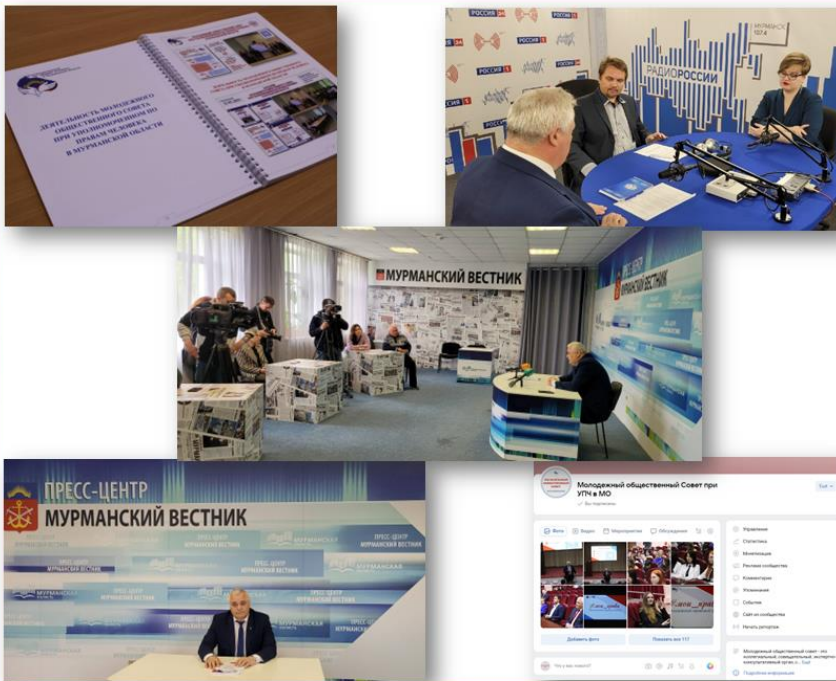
ДЕЯТЕЛЬНОСТЬ МОЛОДЕЖНОГО ОБЩЕСТВЕННОГО СОВЕТА ПРИ УПОЛНОМОЧЕННОМ ПО ПРАВАМ ЧЕЛОВЕКА В МУРМАНСКОЙ ОБЛАСТИ

РОССИЯ 24
РОССИЯ 1
РАДИО РОССИИ
МУРМАНСК 102.4

МУРМАНСКИЙ ВЕСТНИК

ПРЕСС-ЦЕНТР
МУРМАНСКИЙ ВЕСТНИК

Молодежный общественный Совет при УПЧ в МО
Вы подписаны
Фото
Видео
Мероприятия
Обсуждения
Добавить фото
Показать все 117
Управление
Статистика
Монетизация
Реклама сообщества
Комментарии
Упоминания
События
Сайт из сообщества
Начать трансляцию
Молодежный общественный совет - это коллегиальный, совещательный, экспертно-консультативный орган, с... Ещё
Подробная информация
Что у вас нового?